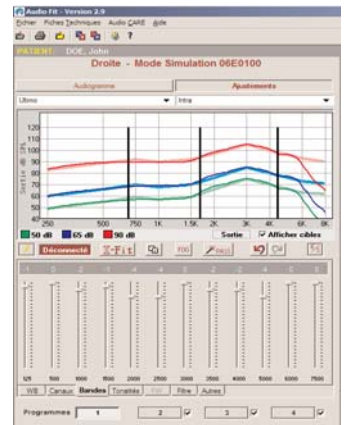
Audio Fit - Version 2.9
Fichier Fiches Techniques Audio CARE Aide
PATIENT DOE, John
Droite - Mode Simulation 06E0100
Audiogramme
Ajustements
Ultimo
Intra
120
110
100
90
80
70
60
50
40
Sortie dB SPL
250
500
750
1K
1.5K
2K
3K
4K
6K
8K
50 dB
65 dB
90 dB
Sortie
Afficher cibles
Déconnecté
X-Fit
125
500
1000
1500
2000
2500
3000
3500
4000
5000
6000
7500
WB
Canaux
Bandes
Tonalité
Filtre
Autres
Programmes
1
2
3
4